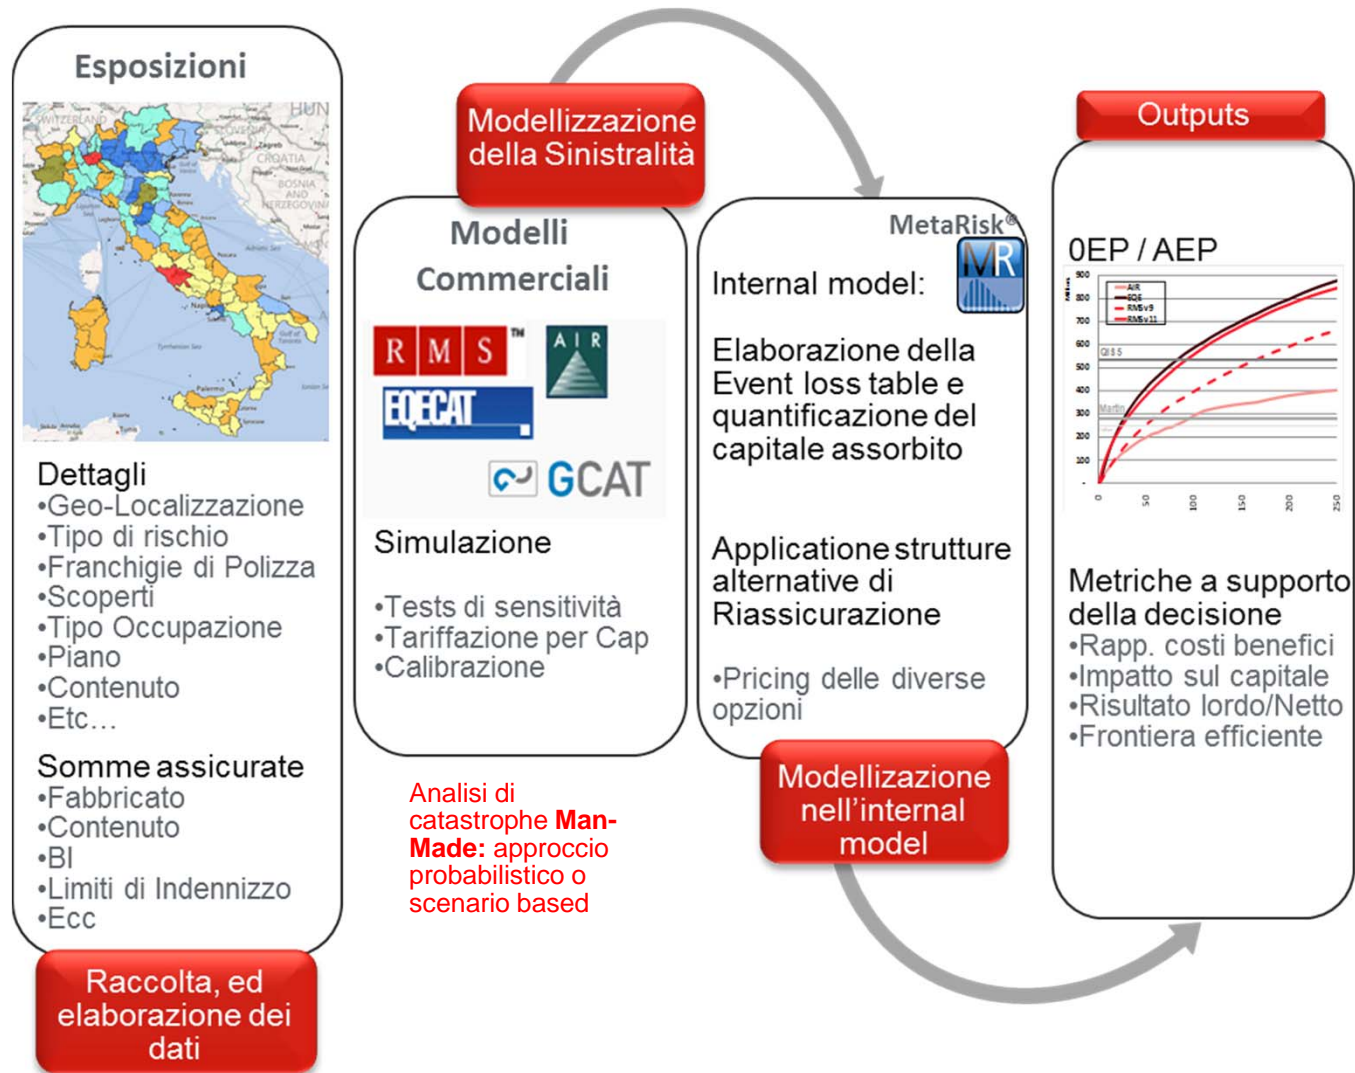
Esposizioni

HUN
SWITZERLAND
SLOVENIA
Zagreb
CROATIA
BOSNIA AND HERZEGOVINA

Dettagli
•Geo-Localizzazione
•Tipo di rischio
•Franchigie di Polizza
•Scoperti
•Tipo Occupazione
•Piano
•Contenuto
•Etc…

Somme assicurate
•Fabbricato
•Contenuto
•BI
•Limiti di Indennizzo
•Ecc

Raccolta, ed elaborazione dei dati

Modellizzazione della Sinistralità

Modelli Commerciali

RMS™
AIR
EQECAT
GCAT

Simulazione

•Tests di sensitività
•Tariffazione per Cap
•Calibrazione

Analisi di catastrophe **Man-Made:** approccio probabilistico o scenario based

MetaRisk®
MR
Internal model:

Elaborazione della Event loss table e quantificazione del capitale assorbito

Application strutture alternative di Riassicurazione

•Pricing delle diverse opzioni

Modellizzazione nell'internal model

Outputs

OEP / AEP

AIR
EQE
RMSv9
RMSv11
QIS 5
Martin

| 900 |
| 800 |
| 700 |
| 600 |
| 500 |
| 400 |
| 300 |
| 200 |
| 100 |

0 50 100 150 200 250

Metriche a supporto della decisione
•Rapp. costi benefici
•Impatto sul capitale
•Risultato lordo/Netto
•Frontiera efficiente